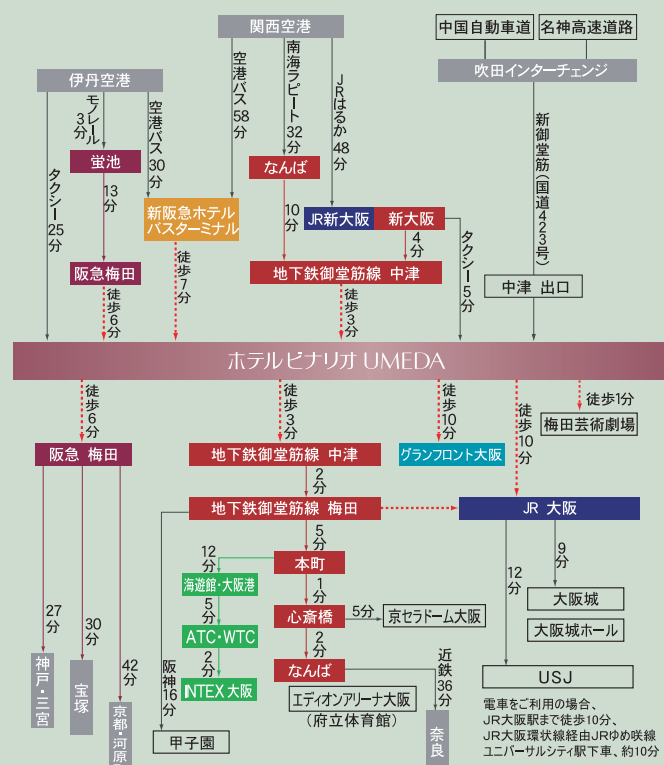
関西空港

中国自動車道

名神高速道路

伊丹空港

吹田インターチェンジ

モノレール3分

空港バス30分

空港バス58分

南海ラピート32分

JRはるか48分

新御堂筋（国道423号）

蛍池

なんば

13分

タクシー25分

新阪急ホテルバスターミナル

10分

JR新大阪

新大阪

4分

タクシー5分

阪急梅田

徒歩7分

地下鉄御堂筋線 中津

中津 出口

徒歩6分

徒歩3分

ホテルビナリオ UMEDA

徒歩6分

徒歩3分

徒歩10分

徒歩10分

徒歩1分

梅田芸術劇場

阪急 梅田

地下鉄御堂筋線 中津

グランフロント大阪

2分

地下鉄御堂筋線 梅田

JR 大阪

5分

12分

本町

9分

海遊館・大阪港

1分

12分

5分

5分

大阪城

27分

30分

心斎橋

京セラドーム大阪

ATC・WTC

2分

大阪城ホール

2分

42分

阪神16分

なんば

近鉄36分

神戸・三宮

宝塚

INTEX大阪

USJ

エディオンアリーナ大阪（府立体育館）

京都・河原町

電車をご利用の場合、JR大阪駅まで徒歩10分、JR大阪環状線経由JRゆめ咲線ユニバーサルシティ駅下車、約10分

甲子園

奈良